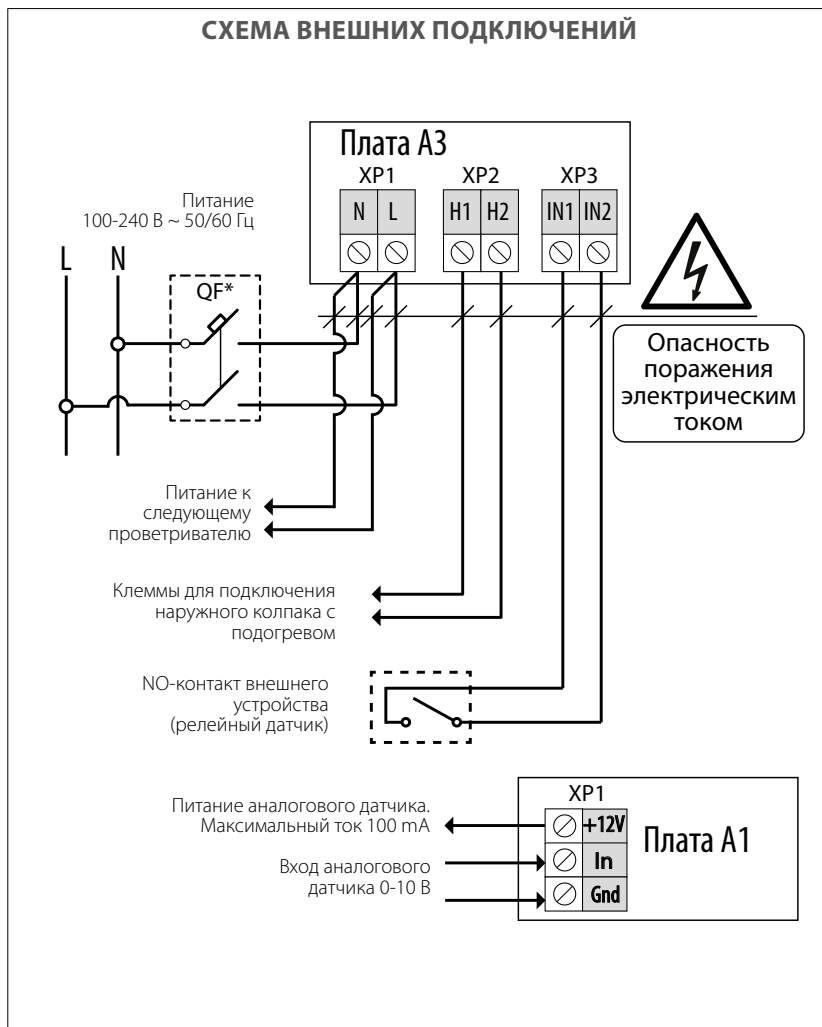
СХЕМА ВНЕШНИХ ПОДКЛЮЧЕНИЙ

Плата А3

XP1 XP2 XP3

N L H1 H2 IN1 IN2

Питание
100-240 В ~ 50/60 Гц

L N

QF*

Опасность поражения электрическим током

Питание к следующему проветривателю

Клеммы для подключения наружного колпака с подогревом

NO-контакт внешнего устройства (релейный датчик)

XP1

Питание аналогового датчика. Максимальный ток 100 mA

+12V

Плата А1

Вход аналогового датчика 0-10 В

In

Gnd